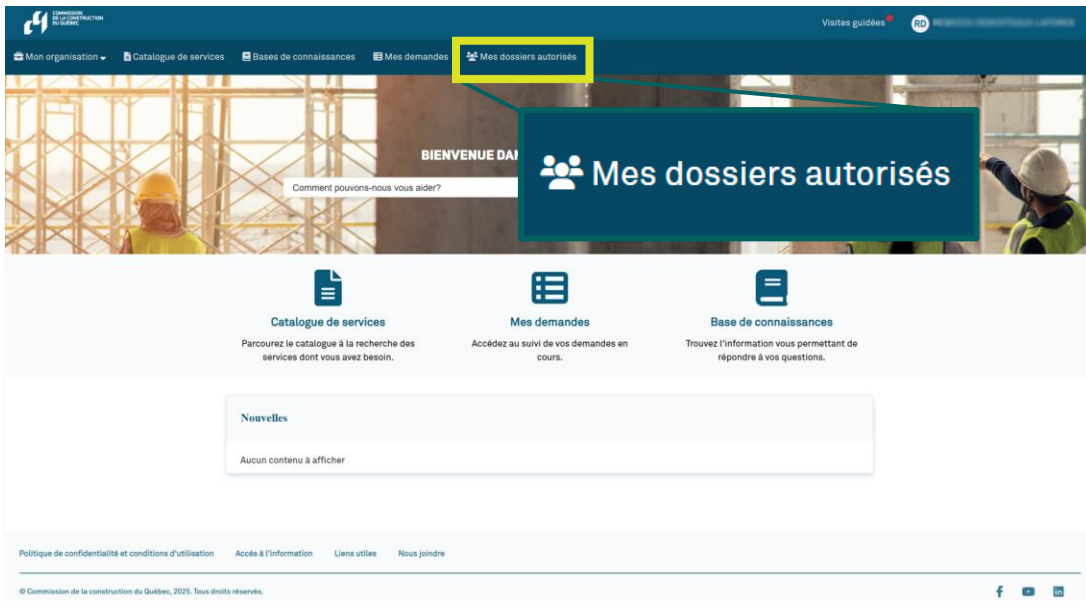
COMMISSION DE LA CONSTRUCTION DU QUÉBEC

Visites guidées RD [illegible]

Mon organisation Catalogue de services Bases de connaissances Mes demandes Mes dossiers autorisés

BIENVENUE DA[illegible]

Comment pouvons-nous vous aider?

Mes dossiers autorisés

Catalogue de services
Parcourez le catalogue à la recherche des services dont vous avez besoin.

Mes demandes
Accédez au suivi de vos demandes en cours.

Base de connaissances
Trouvez l'information vous permettant de répondre à vos questions.

Nouvelles

Aucun contenu à afficher

Politique de confidentialité et conditions d'utilisation Accès à l'information Liens utiles Nous joindre

© Commission de la construction du Québec, 2025. Tous droits réservés.